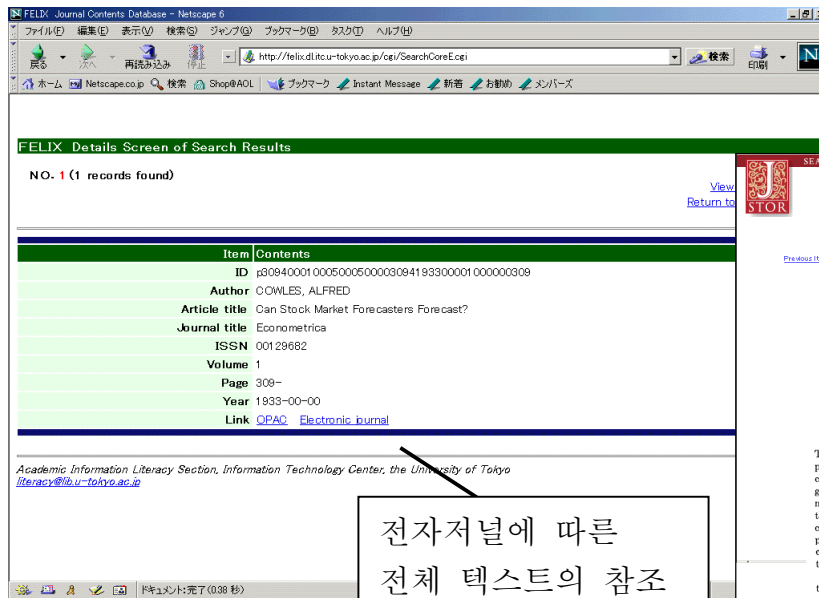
FELIX Journal Contents Database - Netscape 6

ファイル(F) 編集(E) 表示(V) 検索(S) ジャンプ(G) ブックマーク(B) タスク(T) ヘルプ(H)

戻る 次へ 再読み込み 停止 http://felix.dl.itc.u-tokyo.ac.jp/cgi/SearchCoreE.cgi 検索 印刷

ホーム Netscape.co.jp 検索 Shop@AOL ブックマーク Instant Message 新着 お勧め メンバーズ

FELIX Details Screen of Search Results

NO. 1 (1 records found)

View
Return to

| Item | Contents |
|---|---|
| ID | p30940001000500050000309419330001000000309 |
| Author | COWLES, ALFRED |
| Article title | Can Stock Market Forecasters Forecast? |
| Journal title | Econometrica |
| ISSN | 00129682 |
| Volume | 1 |
| Page | 309- |
| Year | 1933-00-00 |
| Link | OPAC Electronic journal |

Academic Information Literacy Section, Information Technology Center, the University of Tokyo
literacy@lib.u-tokyo.ac.jp

SEA
J STOR
Previous It

전자저널에 따른
전체 텍스트의 참조

ドキュメント: 完了 (0.38 秒)